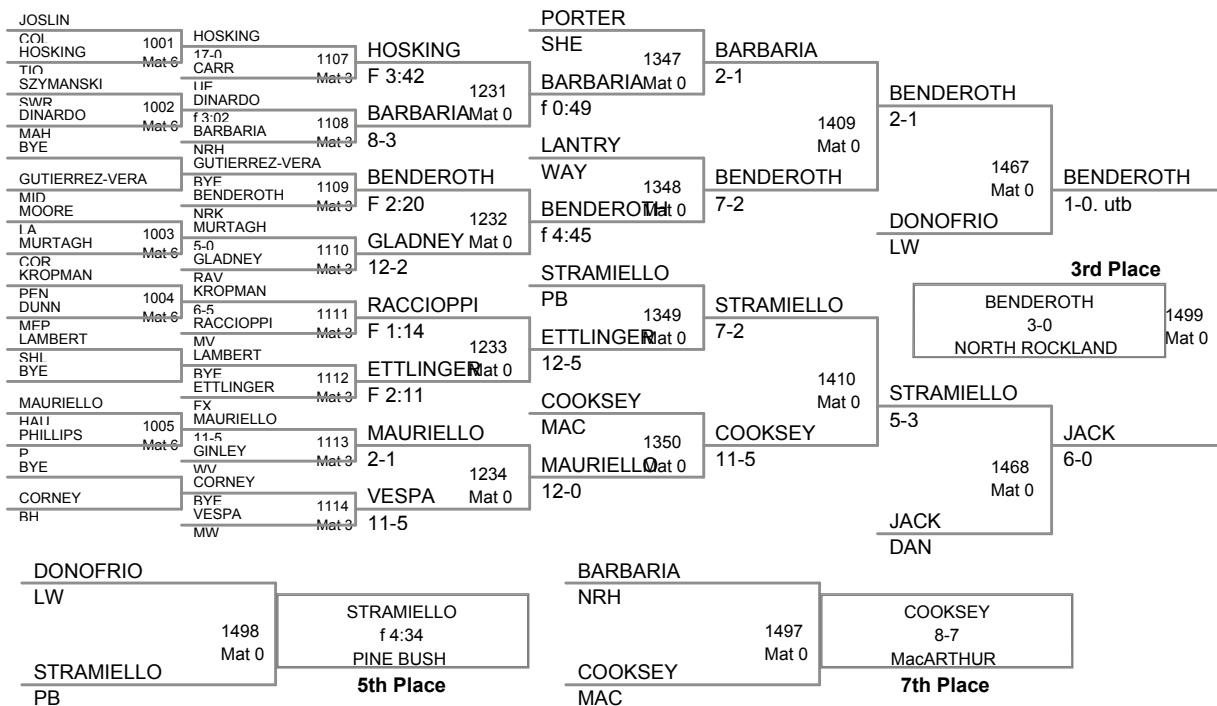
JOSLIN
COL
HOSKING
TIO
1001
Mat 6
SZYMANSKI
SWR
DINARDO
MAH
1002
Mat 6
BYE
GUTIERREZ-VERA
MID
MOORE
LA
MURTAGH
COR
1003
Mat 6
KROPMAN
PEN
DUNN
MEP
1004
Mat 6
LAMBERT
SHL
BYE
MAURIELLO
HAU
PHILLIPS
P
1005
Mat 6
BYE
CORNEY
BH

HOSKING
17-0
CARR
UE
1107
Mat 3
DINARDO
f 3:02
BARBARIA
NRH
1108
Mat 3
GUTIERREZ-VERA
BYE
BENDEROTH
NRK
1109
Mat 3
MURTAGH
5-0
GLADNEY
RAV
1110
Mat 3
KROPMAN
6-5
RACCIOPPI
MV
1111
Mat 3
LAMBERT
BYE
ETTLINGER
FX
1112
Mat 3
MAURIELLO
11-5
GINLEY
WV
1113
Mat 3
CORNEY
BYE
VESPA
MW
1114
Mat 3

HOSKING
F 3:42
1231
Mat 0
BARBARIA
8-3
BENDEROTH
F 2:20
1232
Mat 0
GLADNEY
12-2
RACCIOPPI
F 1:14
1233
Mat 0
ETTLINGER
F 2:11
MAURIELLO
2-1
1234
Mat 0
VESPA
11-5

PORTER
SHE
1347
Mat 0
BARBARIA
f 0:49
LANTRY
WAY
1348
Mat 0
BENDEROTH
f 4:45
STRAMIELLO
PB
1349
Mat 0
ETTLINGER
12-5
COOKSEY
MAC
1350
Mat 0
MAURIELLO
12-0

BARBARIA
2-1
1409
Mat 0
BENDEROTH
7-2
STRAMIELLO
7-2
1410
Mat 0
COOKSEY
11-5

BENDEROTH
2-1
1467
Mat 0
DONOFRIO
LW
BENDEROTH
1-0. utb

3rd Place
BENDEROTH
3-0
NORTH ROCKLAND
1499
Mat 0

STRAMIELLO
5-3
1468
Mat 0
JACK
DAN
JACK
6-0

DONOFRIO
LW
1498
Mat 0
STRAMIELLO
PB
STRAMIELLO
f 4:34
PINE BUSH
5th Place

BARBARIA
NRH
1497
Mat 0
COOKSEY
MAC
COOKSEY
8-7
MacARTHUR
7th Place